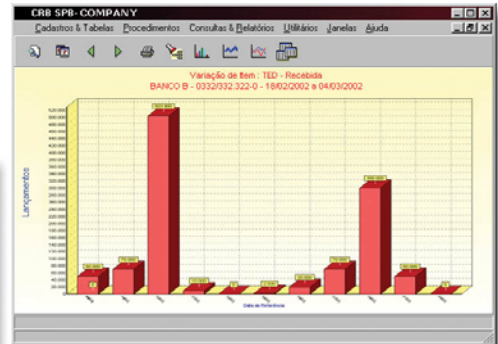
CRB SPB- COMPANY

Cadastros & Tabelas Procedimentos Consultas & Relatórios Utilitários Janelas Ajuda

Variação de Item : TED - Recebida
BANCO B - 0332/332.322-0 - 18/02/2002 a 04/03/2002

Lançamentos

Data de Referência